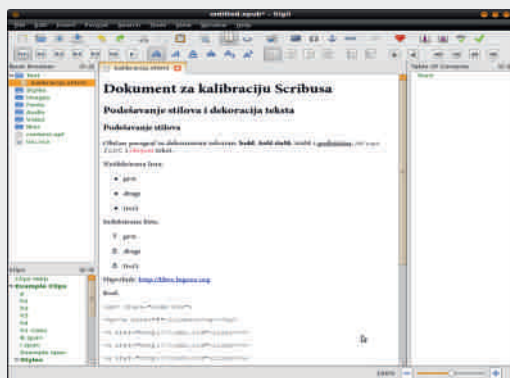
untitled.epub* - Sigil

Book Browser

Text

kalibracija stilova

Styles

Images

Fonts

Audio

Video

Misc

content.opf

toc.ncx

kalibracija stilova

Dokument za kalibraciju Scribusa

Podešavanje stilova i dekoracija teksta

Podešavanje stilova

Običan paragraf sa dekoracijom teksta: bold, bold italik, italik i podvučeno, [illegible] i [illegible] tekst.

Neobrojena lista:

prvi

drugi

treći

Nobrojena lista:

I. prvi

II. drugi

III. treći

Hiperlink: http://libre.lugons.org

Kod:

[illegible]

Table Of Contents

Start

Clips

Clips Table

Example Clips

Styles

100%